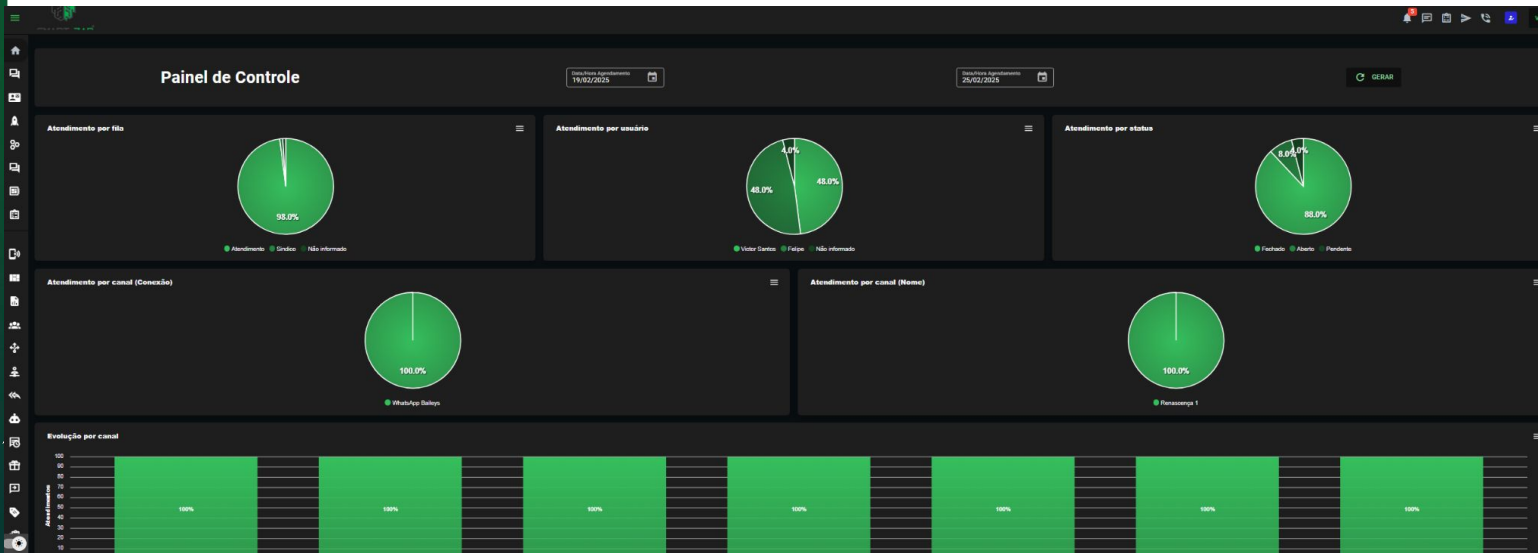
Painel de Controle

Data/Hora Agendamento
19/02/2025

Data/Hora Agendamento
25/02/2025

GERAR

Atendimento por fila

98.0%

Atendimento Síndico Não informado

Atendimento por usuário

4.0%
48.0%
48.0%

Victor Santos Felipe Não informado

Atendimento por status

8.0%
4.0%
88.0%

Fechado Aberto Pendente

Atendimento por canal (Conexão)

100.0%

WhatsApp Baileys

Atendimento por canal (Nome)

100.0%

Renascença 1

Evolução por canal

100
90
80
70
60
50
40
30
20
10

Atendimentos

100% 100% 100% 100% 100% 100% 100%